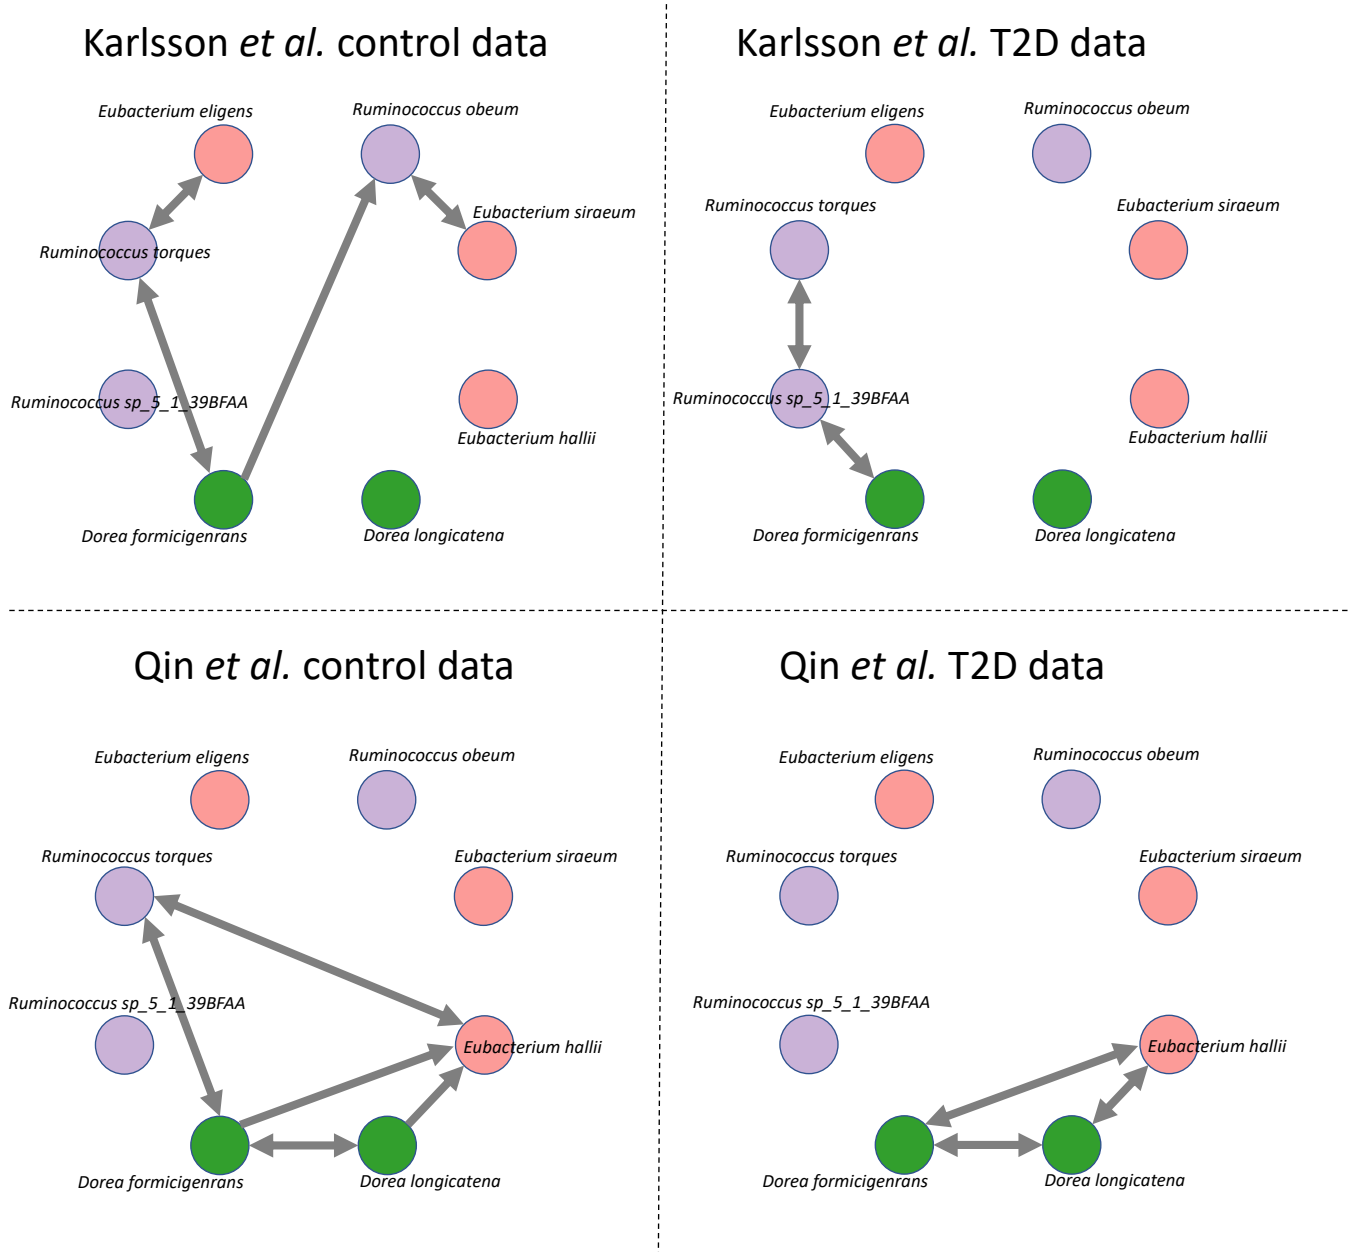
Karlsson *et al.* control data

Eubacterium eligens

Ruminococcus obeum

Eubacterium siraeum

Ruminococcus torques

Ruminococcus sp_5_1_39BFAA

Eubacterium hallii

Dorea formicigenrans

Dorea longicatena

Karlsson *et al.* T2D data

Eubacterium eligens

Ruminococcus obeum

Ruminococcus torques

Eubacterium siraeum

Ruminococcus sp_5_1_39BFAA

Eubacterium hallii

Dorea formicigenrans

Dorea longicatena

Qin *et al.* control data

Eubacterium eligens

Ruminococcus obeum

Ruminococcus torques

Eubacterium siraeum

Ruminococcus sp_5_1_39BFAA

Eubacterium hallii

Dorea formicigenrans

Dorea longicatena

Qin *et al.* T2D data

Eubacterium eligens

Ruminococcus obeum

Ruminococcus torques

Eubacterium siraeum

Ruminococcus sp_5_1_39BFAA

Eubacterium hallii

Dorea formicigenrans

Dorea longicatena